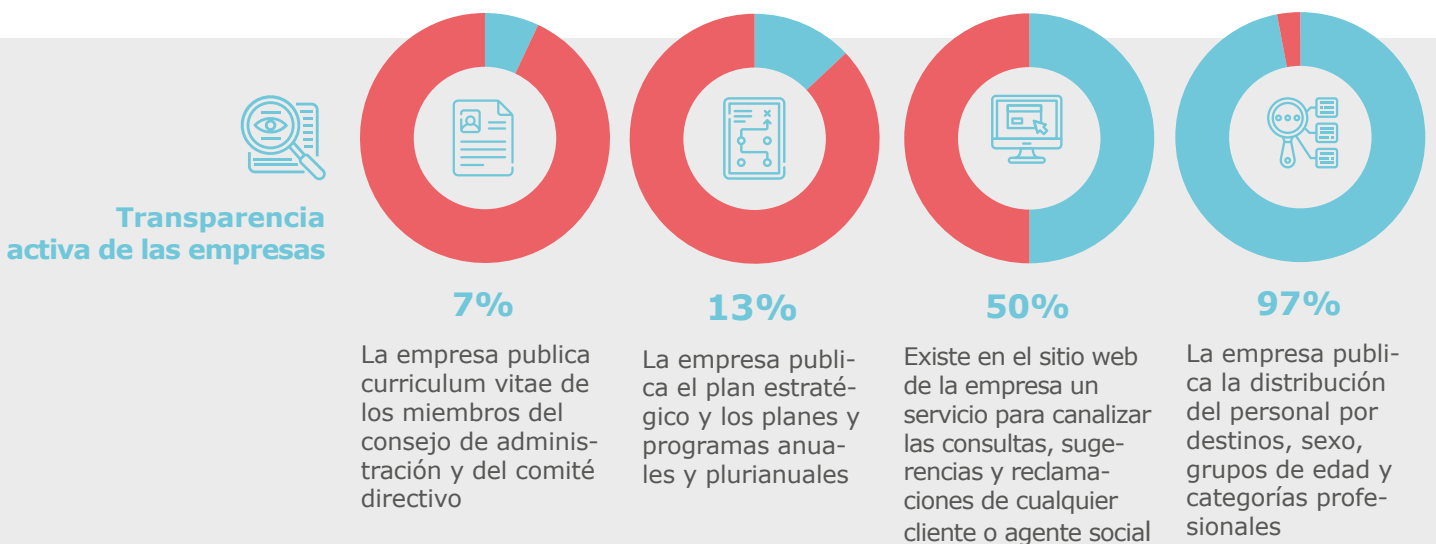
Transparencia activa de las empresas

7%

La empresa publica curriculum vitae de los miembros del consejo de administración y del comité directivo

13%

La empresa publica el plan estratégico y los planes y programas anuales y plurianuales

50%

Existe en el sitio web de la empresa un servicio para canalizar las consultas, sugerencias y reclamaciones de cualquier cliente o agente social

97%

La empresa publica la distribución del personal por destinos, sexo, grupos de edad y categorías profesionales